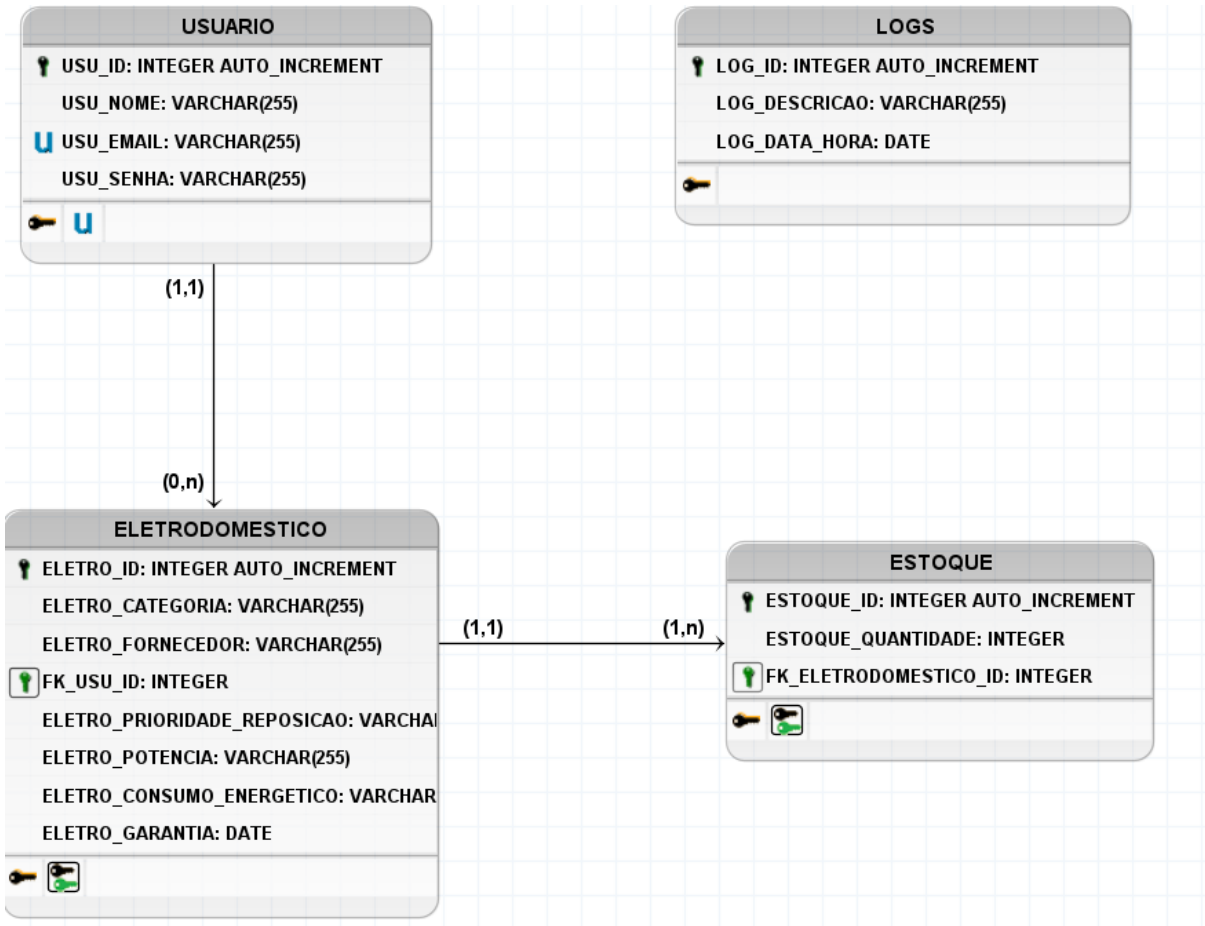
USUARIO

USU_ID: INTEGER AUTO_INCREMENT
USU_NOME: VARCHAR(255)
U USU_EMAIL: VARCHAR(255)
USU_SENHA: VARCHAR(255)
U

LOGS

LOG_ID: INTEGER AUTO_INCREMENT
LOG_DESCRICAO: VARCHAR(255)
LOG_DATA_HORA: DATE

(1,1)

(0,n)

ELETRODOMESTICO

ELETRO_ID: INTEGER AUTO_INCREMENT
ELETRO_CATEGORIA: VARCHAR(255)
ELETRO_FORNECEDOR: VARCHAR(255)
FK_USU_ID: INTEGER
ELETRO_PRIORIDADE_REPOSICAO: VARCHAI
ELETRO_POTENCIA: VARCHAR(255)
ELETRO_CONSUMO_ENERGETICO: VARCHAR
ELETRO_GARANTIA: DATE

(1,1)

(1,n)

ESTOQUE

ESTOQUE_ID: INTEGER AUTO_INCREMENT
ESTOQUE_QUANTIDADE: INTEGER
FK_ELETRODOMESTICO_ID: INTEGER